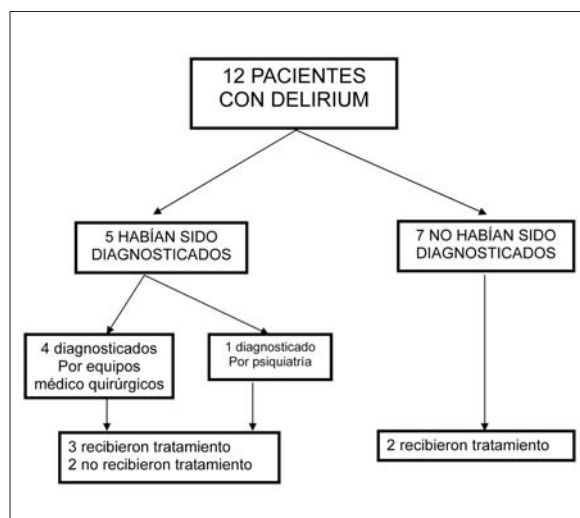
12 PACIENTES CON DELIRIUM

5 HABÍAN SIDO DIAGNOSTICADOS

7 NO HABÍAN SIDO DIAGNOSTICADOS

4 diagnosticados Por equipos médico quirúrgicos

1 diagnosticado Por psiquiatría

3 recibieron tratamiento
2 no recibieron tratamiento

2 recibieron tratamiento